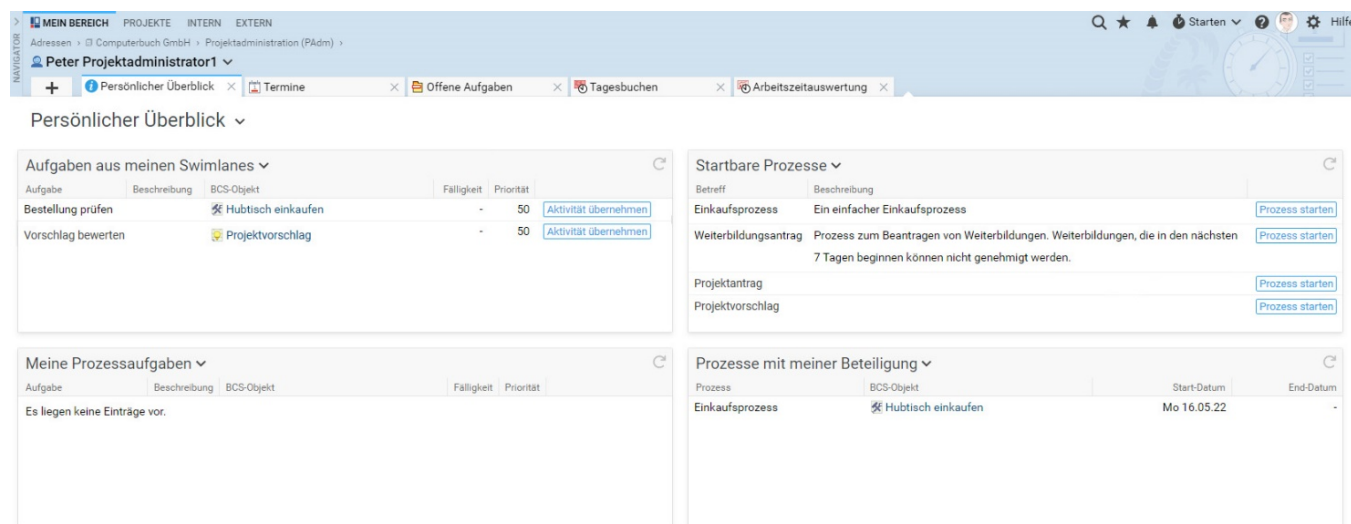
NAVIGATOR
MEIN BEREICH PROJEKTE INTERN EXTERN
Starten Hilfe
Adressen › Computerbuch GmbH › Projektadministration (PAdm) ›
Peter Projektadministrator1
+ Persönlicher Überblick × Termine × Offene Aufgaben × Tagesbuchen × Arbeitszeitauswertung ×

Persönlicher Überblick

Aufgaben aus meinen Swimlanes

| Aufgabe | Beschreibung | BCS-Objekt | Fälligkeit | Priorität | |
|---|---|---|---|---|---|
| Bestellung prüfen | | Hubtisch einkaufen | - | 50 | Aktivität übernehmen |
| Vorschlag bewerten | | Projektvorschlag | - | 50 | Aktivität übernehmen |

Startbare Prozesse

| Betreff | Beschreibung | |
|---|---|---|
| Einkaufsprozess | Ein einfacher Einkaufsprozess | Prozess starten |
| Weiterbildungsantrag | Prozess zum Beantragen von Weiterbildungen. Weiterbildungen, die in den nächsten 7 Tagen beginnen können nicht genehmigt werden. | Prozess starten |
| Projektantrag | | Prozess starten |
| Projektvorschlag | | Prozess starten |

Meine Prozessaufgaben

| Aufgabe | Beschreibung | BCS-Objekt | Fälligkeit | Priorität |
|---|---|---|---|---|

Es liegen keine Einträge vor.

Prozesse mit meiner Beteiligung

| Prozess | BCS-Objekt | Start-Datum | End-Datum |
|---|---|---|---|
| Einkaufsprozess | Hubtisch einkaufen | Mo 16.05.22 | - |